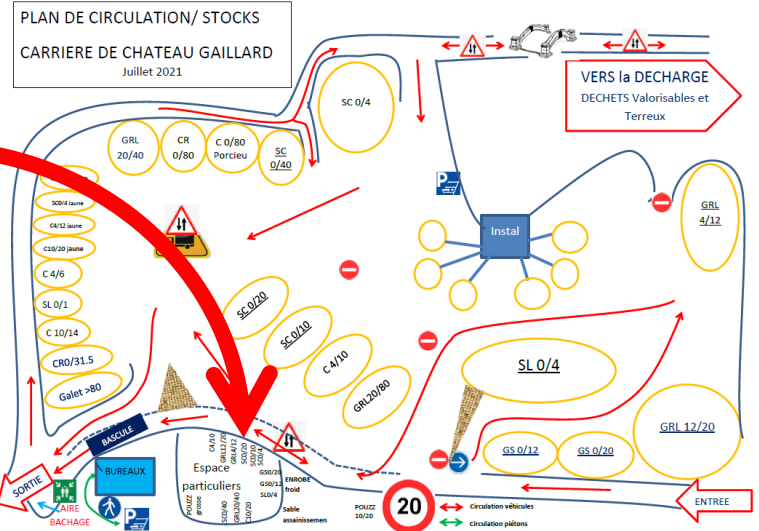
PLAN DE CIRCULATION/ STOCKS

CARRIERE DE CHATEAU GAILLARD

Juillet 2021

VERS la DECHARGE

DECHETS Valorisables et Terreux

SC 0/4

GRL 20/40

CR 0/80

C 0/80 Porcieu

SC 0/40

SC0/4 jaune

C4/12 jaune

C10/20 jaune

C 4/6

SL 0/1

C 10/14

CR0/31.5

Galet >80

Instal

GRL 4/12

SC 0/20

SC 0/10

C 4/10

GRL20/80

SL 0/4

GRL 12/20

GS 0/12

GS 0/20

BASCULE

BUREAUX

SORTIE

AIRE BACHAGE

Espace particuliers

C4/10

GRL12/20

GRL4/12

SC0/20

SC0/10

SC0/4

SL0/4

GS0/20

GS0/12

SL0/4

POUZZ grosse

SC0/40

GRL20/40

C10/20

ENROBE froid

Sable assainissemen

POUZZ 10/20

20

Circulation véhicules

Circulation piétons

ENTREE